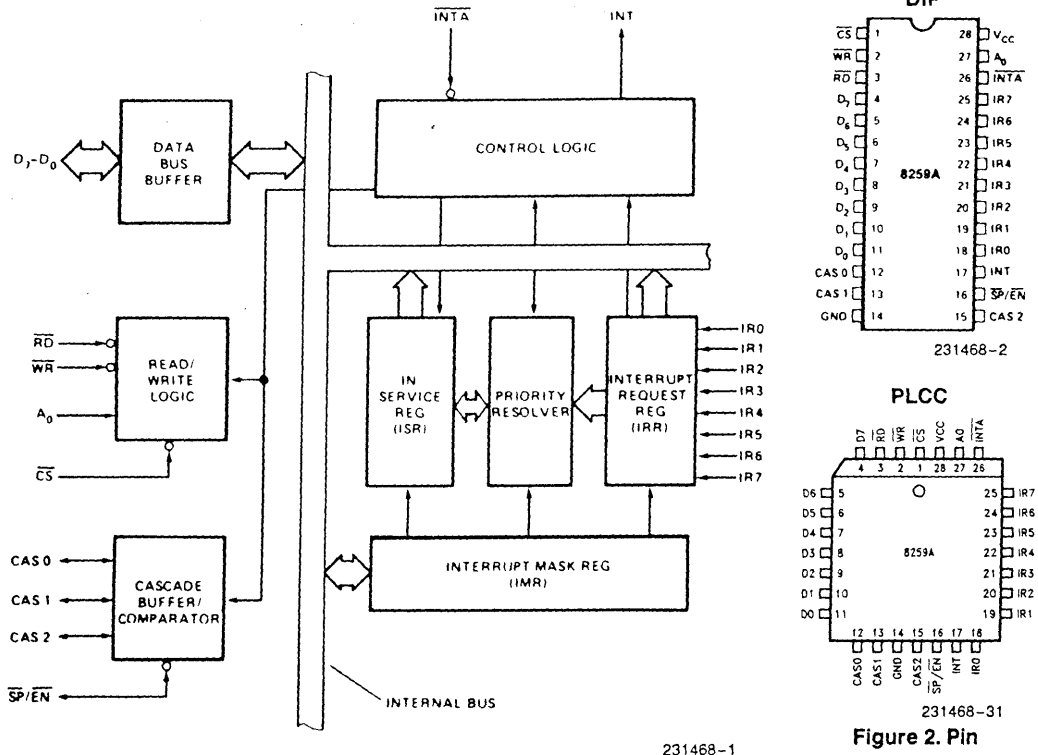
$\overline{INTA}$

INT

DIP

$D_7-D_0$

DATA BUS BUFFER

CONTROL LOGIC

$\overline{RD}$

$\overline{WR}$

READ/ WRITE LOGIC

$A_0$

$\overline{CS}$

IN SERVICE REG (ISR)

PRIORITY RESOLVER

INTERRUPT REQUEST REG (IRR)

IR0
IR1
IR2
IR3
IR4
IR5
IR6
IR7

CAS 0

CAS 1

CAS 2

CASCADE BUFFER/ COMPARATOR

$\overline{SP}/\overline{EN}$

INTERRUPT MASK REG (IMR)

INTERNAL BUS

231468–1

| Pin | Name | Pin | Name |
|---|---|---|---|
| 1 | $\overline{CS}$ | 28 | $V_{CC}$ |
| 2 | $\overline{WR}$ | 27 | $A_0$ |
| 3 | $\overline{RD}$ | 26 | $\overline{INTA}$ |
| 4 | $D_7$ | 25 | IR7 |
| 5 | $D_6$ | 24 | IR6 |
| 6 | $D_5$ | 23 | IR5 |
| 7 | $D_4$ | 22 | IR4 |
| 8 | $D_3$ | 21 | IR3 |
| 9 | $D_2$ | 20 | IR2 |
| 10 | $D_1$ | 19 | IR1 |
| 11 | $D_0$ | 18 | IR0 |
| 12 | CAS 0 | 17 | INT |
| 13 | CAS 1 | 16 | $\overline{SP}/\overline{EN}$ |
| 14 | GND | 15 | CAS 2 |

8259A

231468–2

PLCC

D7 4, $\overline{RD}$ 3, $\overline{WR}$ 2, $\overline{CS}$ 1, VCC 28, A0 27, $\overline{INTA}$ 26

D6 5, D5 6, D4 7, D3 8, D2 9, D1 10, D0 11

25 IR7, 24 IR6, 23 IR5, 22 IR4, 21 IR3, 20 IR2, 19 IR1

8259A

12 CAS0, 13 CAS1, 14 GND, 15 CAS2, 16 $\overline{SP}/\overline{EN}$, 17 INT, 18 IR0

231468–31

Figure 2. Pin